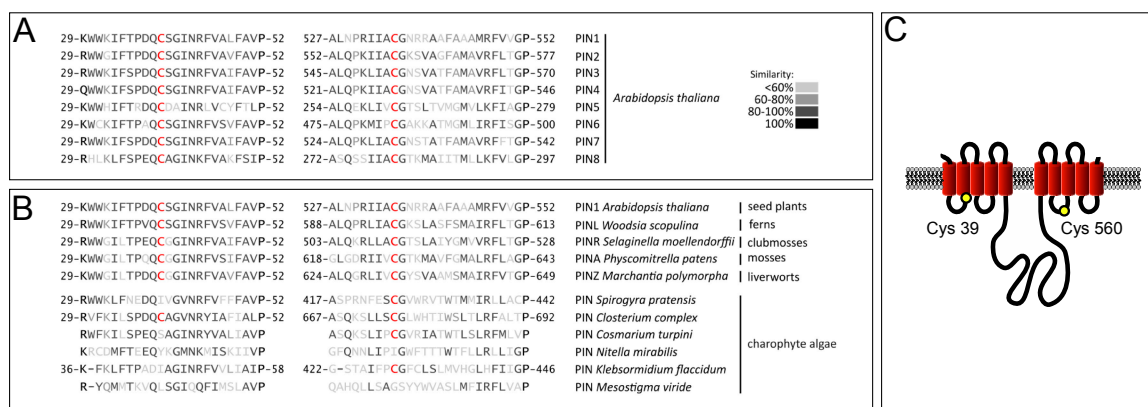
A

29-KWWKIFTPDQCSGINRFVALFAVP-52 527-ALNPRIIACGNRRAAFAAAMRFVVGP-552 PIN1
29-RWWKIFTPDQCSGINRFVAVFAVP-52 552-ALQPKIIACGKSVAGFAMAVRFLTGP-577 PIN2
29-RWWKIFSPDQCSGINRFVAIFAVP-52 545-ALQPKLIACGNSVATFAMAVRFLTGP-570 PIN3
29-QWWKIFSPDQCSGINRFVAIFAVP-52 521-ALQPKIIACGNSVATFAMAVRFITGP-546 PIN4
29-KWWHIFTRDQCDAINRLVCYFTLP-52 254-ALQEKLIVCGTSLTVMGMVLKFIAGP-279 PIN5
29-KWCKIFTPAQCSGINRFVSVFAVP-52 475-ALQPKMIPCGAKKATMGMLIRFISGP-500 PIN6
29-RWWKIFTPDQCSGINRFVAIFAVP-52 524-ALQPKIIACGNSTATFAMAVRFFTGP-542 PIN7
29-RHLKLFSPEQCAGINKFVAKFSIP-52 272-ASQSSIIACGTKMAIITMLLKFVLGP-297 PIN8

Arabidopsis thaliana

Similarity:
<60%
60-80%
80-100%
100%

B

29-KWWKIFTPDQCSGINRFVALFAVP-52 527-ALNPRIIACGNRRAAFAAAMRFVVGP-552 PIN1 Arabidopsis thaliana | seed plants
29-RWWKIFTPVQCSGINRFVSVFAVP-52 588-ALQPRLIACGKSLASFSMAIRFLTGP-613 PINL Woodsia scopulina | ferns
29-RWWGILTPEQCGGINRFVAIFAVP-52 503-ALQKRLLACGTSLAIYGMVVRFLTGP-528 PINR Selaginella moellendorffii | clubmosses
29-KWWGILTPQQCGGINRFVSIFAVP-52 618-GLGDRIIVCGTKMAVFGMALRFLAGP-643 PINA Physcomitrella patens | mosses
29-KWWGILTPDQCSGINRFVAVFAVP-52 624-ALQPRGLIVCGYSVAAMSMAIRFVTGP-649 PINZ Marchantia polymorpha | liverworts

29-RWWKLFNEDQIVGVNRFVFFFAVP-52 417-ASPRNFESCGVWRVTWTMMIRLLACP-442 PIN Spirogyra pratensis
29-RVFKILSPDQCAGVNRYIAFIALP-52 667-ASQKSLLSCGLWHTIWSLTLRFALTP-692 PIN Closterium complex
RWFKILSPEQSAGINRYVALIAVP ASQKSLIPCGVRIATWTLSLRFMLVP PIN Cosmarium turpini
KRCDMFTEEQYKGMNKMISKIIVP GFQNNLIPIGWFTTTWTFLLRLLIGP PIN Nitella mirabilis
36-K-FKLFTPADIAGINRFVVLIAIP-58 422-G-STAIFPCGFCLSLMVHGLHFIIGP-446 PIN Klebsormidium flaccidum
R-YQMMTKVQLSGIQQFIMSLAVP QAHQLLSAGSYYWVASLMFIRFLVAP PIN Mesostigma viride

charophyte algae

C

Cys 39
Cys 560